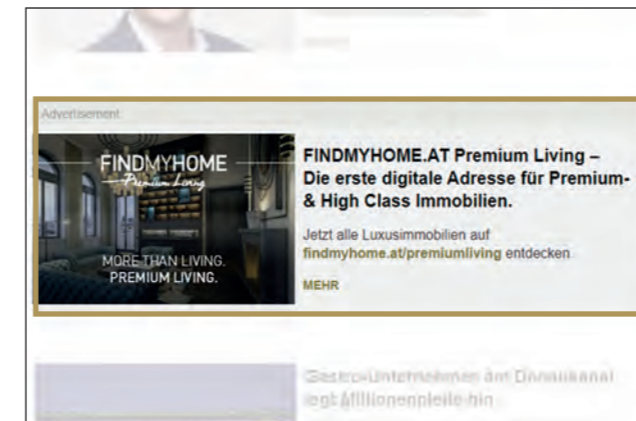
Advertisement

FINDMYHOME
Premium Living

MORE THAN LIVING.
PREMIUM LIVING.

FINDMYHOME.AT Premium Living – Die erste digitale Adresse für Premium- & High Class Immobilien.

Jetzt alle Luxusimmobilien auf findmyhome.at/premiumliving entdecken

MEHR

Gastro-Unternehmen am Donaukanal legt Millionenpleite hin